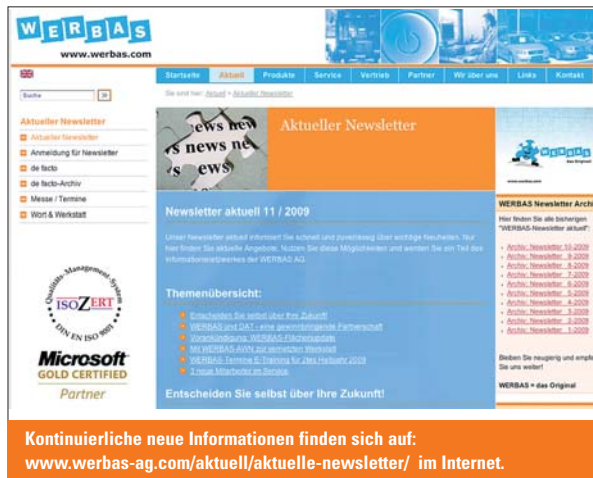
WERBAS
www.werbas.com

Suche

Startseite | Aktuell | Produkte | Service | Vertrieb | Partner | Wir über uns | Links | Kontakt

Sie sind hier: Aktuell > Aktueller Newsletter

Aktueller Newsletter
Aktueller Newsletter
Anmeldung für Newsletter
de facto
de facto-Archiv
Messe / Termine
Wort & Werkstatt

news news news news news

Aktueller Newsletter

Newsletter aktuell 11 / 2009

Unser Newsletter aktuell informiert Sie schnell und zuverlässig über wichtige Neuheiten. Nur hier finden Sie aktuelle Angebote. Nutzen Sie diese Möglichkeiten und werden Sie ein Teil des Informationsnetzwerkes der WERBAS AG.

Themenübersicht:

Entscheiden Sie selbst über Ihre Zukunft!
WERBAS und DAT - eine gewinnbringende Partnerschaft
Vorankündigung: WERBAS-Flächenupdate
Mit WERBAS-AWN zur vernetzten Werkstatt
WERBAS-Termine E-Training für das Halbjahr 2009
3 neue Mitarbeiter im Service

Entscheiden Sie selbst über Ihre Zukunft!

WERBAS Newsletter Archi

Hier finden Sie alle bisherigen "WERBAS-Newsletter aktuell":

Archiv: Newsletter 10-2009
Archiv: Newsletter 9-2009
Archiv: Newsletter 8-2009
Archiv: Newsletter 7-2009
Archiv: Newsletter 6-2009
Archiv: Newsletter 5-2009
Archiv: Newsletter 4-2009
Archiv: Newsletter 3-2009
Archiv: Newsletter 2-2009
Archiv: Newsletter 1-2009

Bleiben Sie neugierig und empfe Sie uns weiter!

WERBAS = das Original

Qualitäts-Management-System
ISOZERT
DIN EN ISO 9001

Microsoft
GOLD CERTIFIED
Partner

Kontinuierliche neue Informationen finden sich auf: www.werbas-ag.com/aktuell/aktuelle-newsletter/ im Internet.